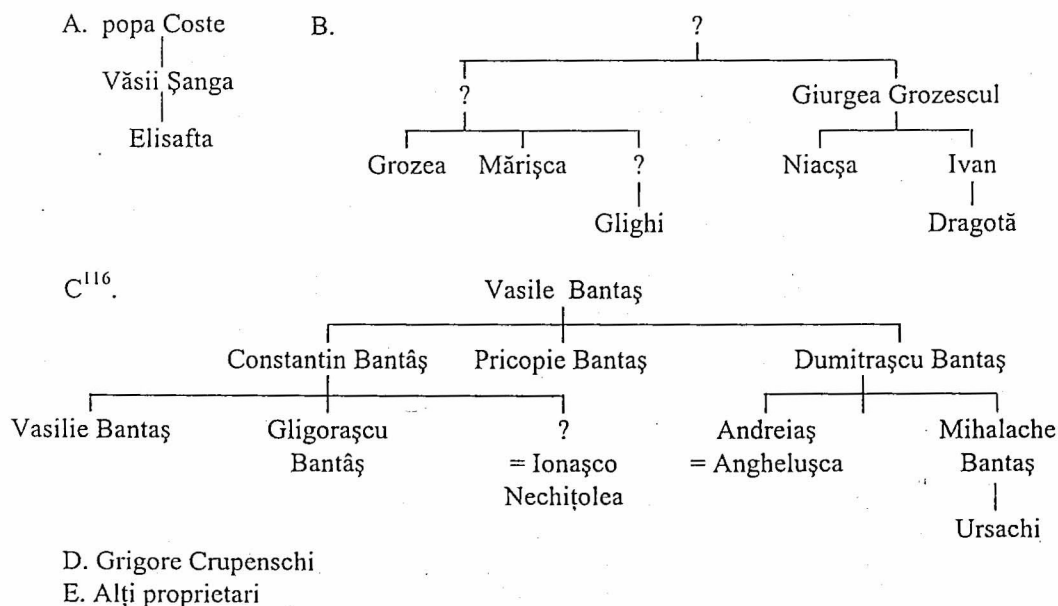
A. popa Coste
Văsii Şanga
Elisafta

B.
?
?
Giurgea Grozescul
Grozea
Mărişca
?
Glighi
Niacşa
Ivan
Dragotă

C$^{116}$.
Vasile Bantaş
Constantin Bantâş
Pricopie Bantaş
Dumitraşcu Bantaş
Vasilie Bantaş
Gligoraşcu Bantâş
? = Ionaşco Nechiţolea
Andreiaş = Angheluşca
Mihalache Bantaş
Ursachi

D. Grigore Crupenschi
E. Alţi proprietari